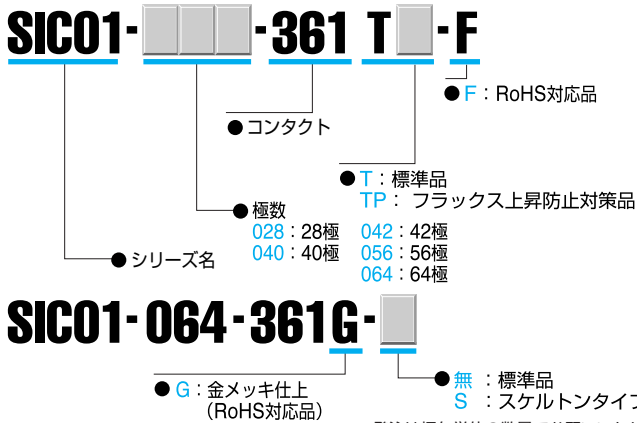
SIC01-□□□-361 T□-F

● F：RoHS対応品

● コンタクト

● T：標準品
TP： フラックス上昇防止対策品

● 極数
028：28極　042：42極
040：40極　056：56極
064：64極

● シリーズ名

SIC01-064-361G-□

● G：金メッキ仕上
（RoHS対応品）

● 無 ：標準品
S ：スケルトンタイプ

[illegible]